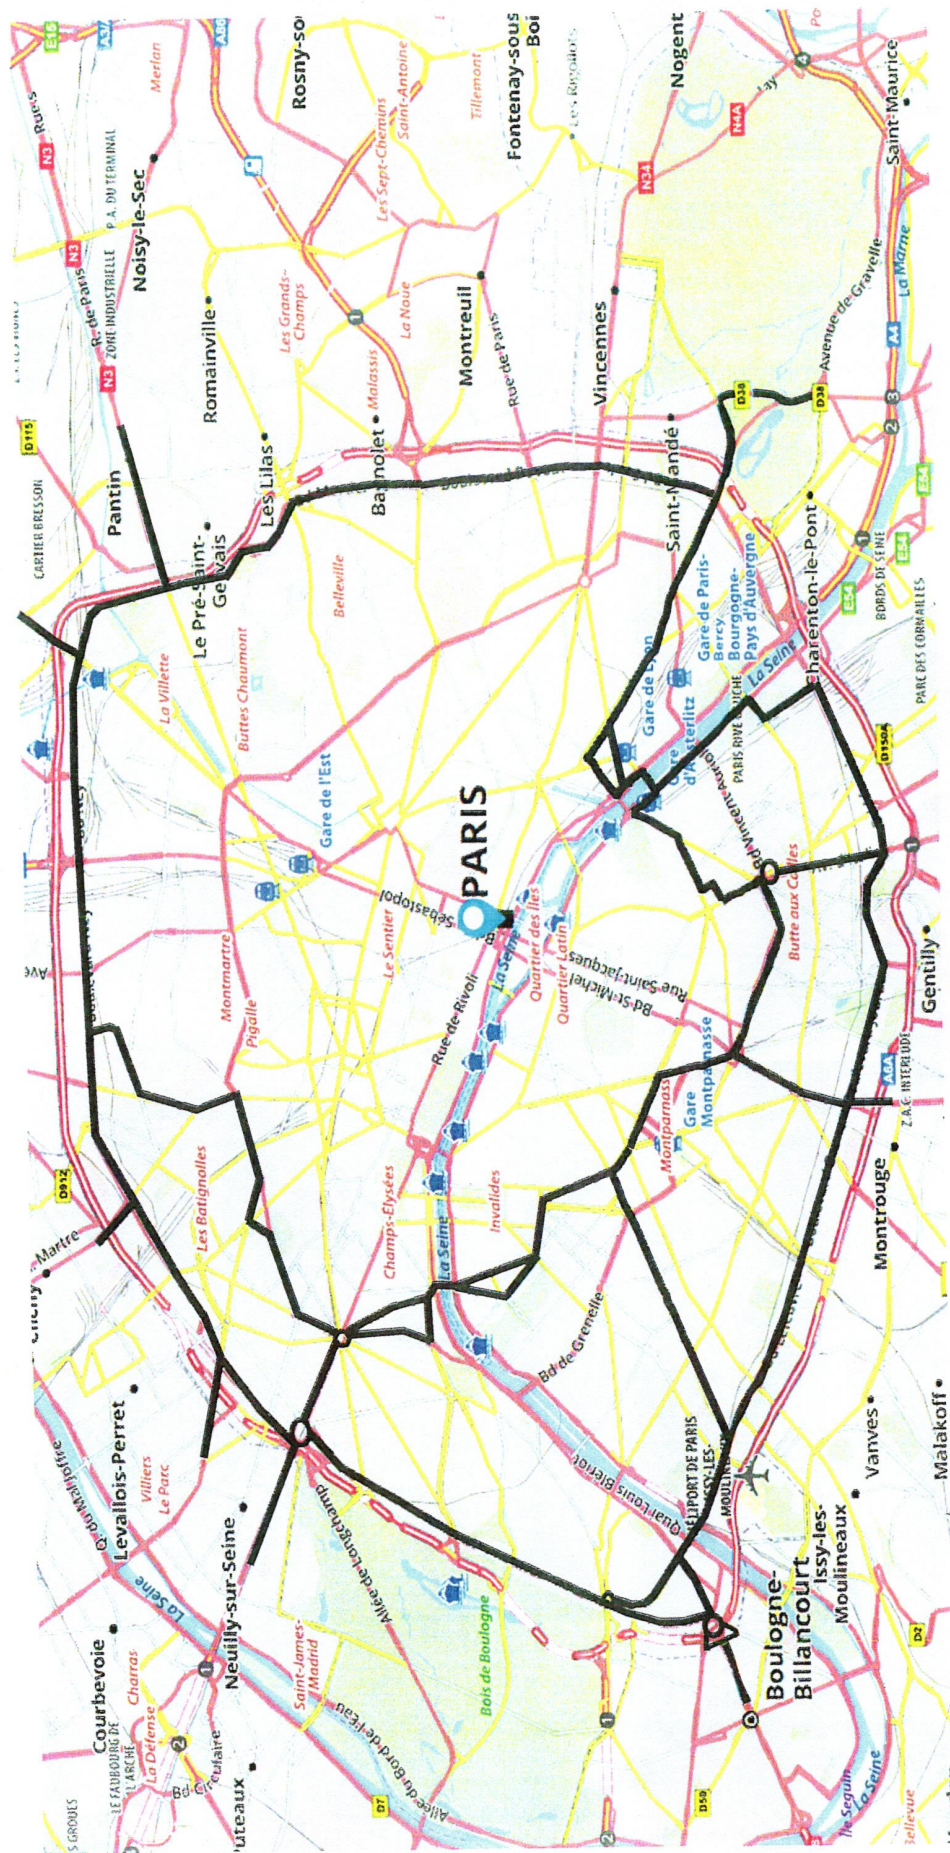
PARIS

Pantin
Le Pré-Saint-Gervais
Les Lilas
Romainville
Noisy-le-Sec
Bagnolet
Montreuil
Rosny-sous
Fontenay-sous-Bois
Vincennes
Saint-Mandé
Nogent
Saint-Maurice
Charenton-le-Pont
Gentilly
Montrouge
Vanves
Malakoff
Issy-les-Moulineaux
Boulogne-Billancourt
Neuilly-sur-Seine
Levallois-Perret
Courbevoie
Puteaux
Clichy
Martre

La Villette
Buttes Chaumont
Belleville
Gare de l'Est
Montmartre
Pigalle
Les Batignolles
Le Sentier
Sébastopol
Rue de Rivoli
La Seine
Quartier des îles
Quartier Latin
Bd St-Michel
Rue Saint-Jacques
Champs-Élysées
Invalides
Montparnasse
Gare Montparnasse
Bd de Grenelle
Quai Louis Blériot
HÉLIPORT DE PARIS ISSY-LES-MOULINEAUX
Gare de Lyon
Gare d'Austerlitz
Gare de Paris-Bercy-Bourgogne-Pays d'Auvergne
PARIS RIVE GAUCHE
Butte aux Cailles
Bois de Boulogne
Allée de Longchamp
Allée du Bord de l'Eau
Saint-James-Madrid
Villiers
Le Parc
Charras
La Défense
LE FAUBOURG DE L'ARCHE
Bd Circulaire
Q. du Maréchal Joffre

Merlan
Les Sept-Chemins
Saint-Antoine
Les Grands-Champs
La Noue
Malassis
Tillemont
Les Rigollots
Rue de Paris
R. de Paris
P.A. DU TERMINAL
ZONE INDUSTRIELLE
CARTIER BRESSON
Avenue de Gravelle
La Marne
BORDS DE SEINE
PARC DES CORMAILLES
Z.A.C. INTERLUDE
Île Seguin
Bellevue

E15
A3
A86
N3
N34
N4A
D115
D38
A4
E54
D150A
A6A
D912
D7
D50
D2
1
2
3
4